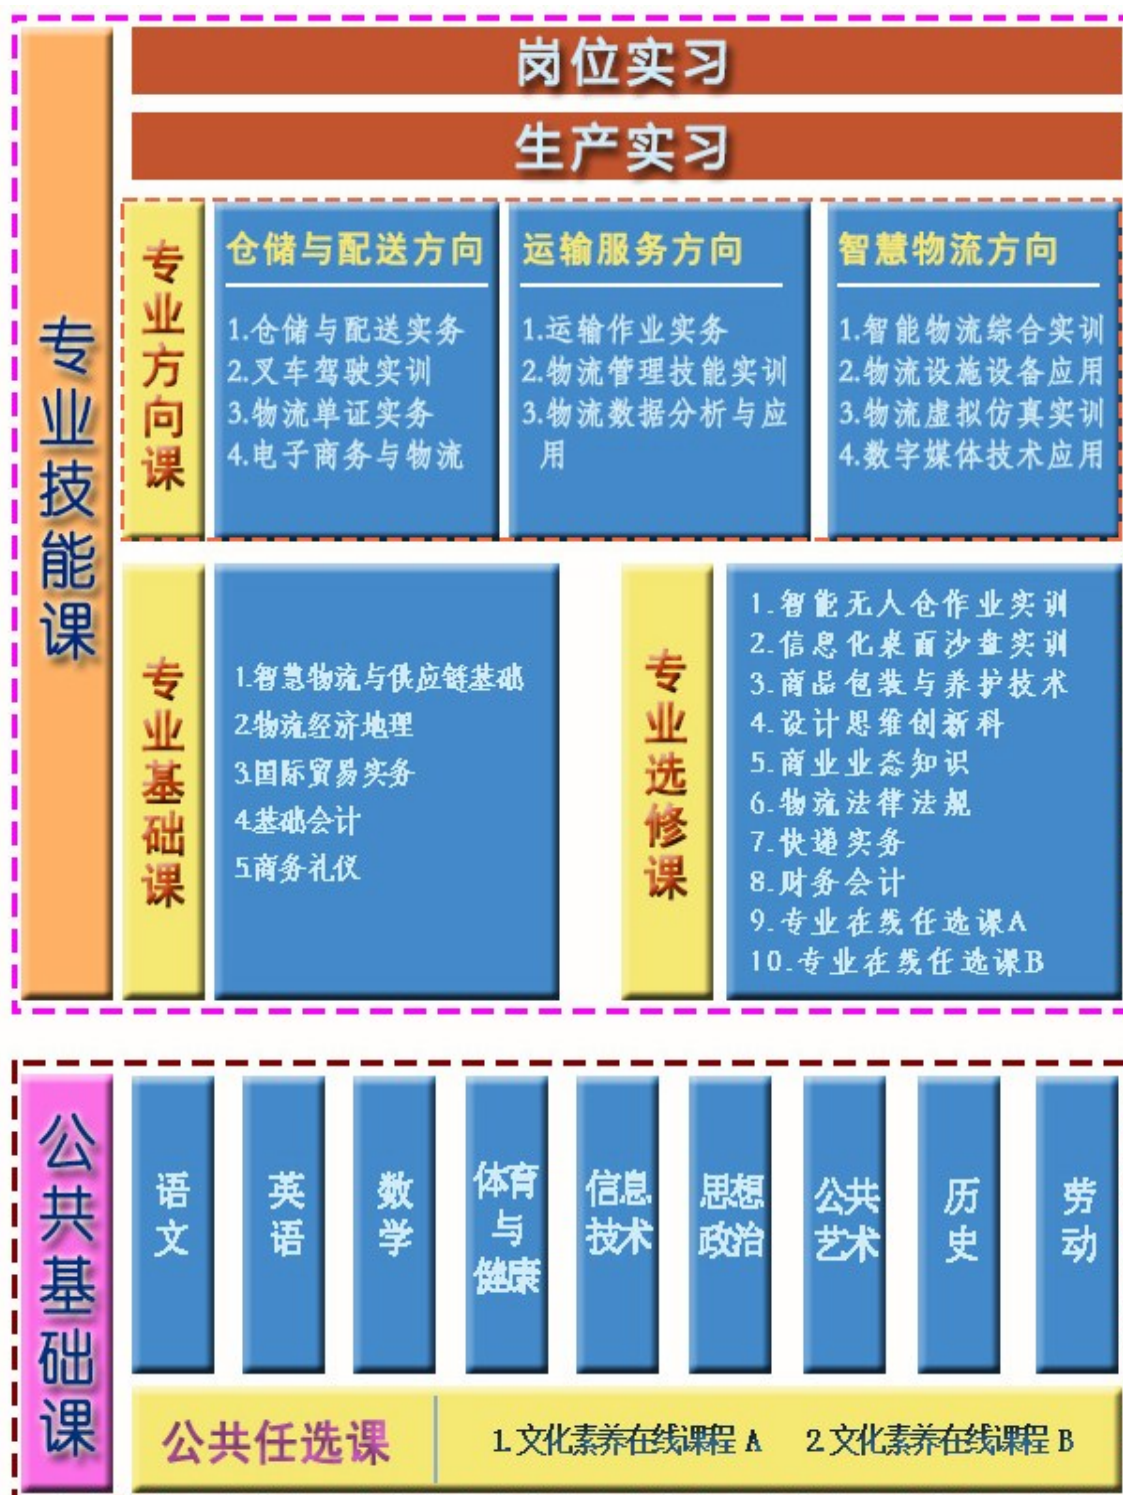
专业技能课

岗位实习

生产实习

专业方向课

仓储与配送方向
1.仓储与配送实务
2.叉车驾驶实训
3.物流单证实务
4.电子商务与物流

运输服务方向
1.运输作业实务
2.物流管理技能实训
3.物流数据分析与应用

智慧物流方向
1.智能物流综合实训
2.物流设施设备应用
3.物流虚拟仿真实训
4.数字媒体技术应用

专业基础课
1.智慧物流与供应链基础
2.物流经济地理
3.国际贸易实务
4.基础会计
5.商务礼仪

专业选修课
1.智能无人仓作业实训
2.信息化桌面沙盘实训
3.商品包装与养护技术
4.设计思维创新科
5.商业业态知识
6.物流法律法规
7.快递实务
8.财务会计
9.专业在线任选课A
10.专业在线任选课B

公共基础课

语文

英语

数学

体育与健康

信息技术

思想政治

公共艺术

历史

劳动

公共任选课 1.文化素养在线课程A 2.文化素养在线课程B